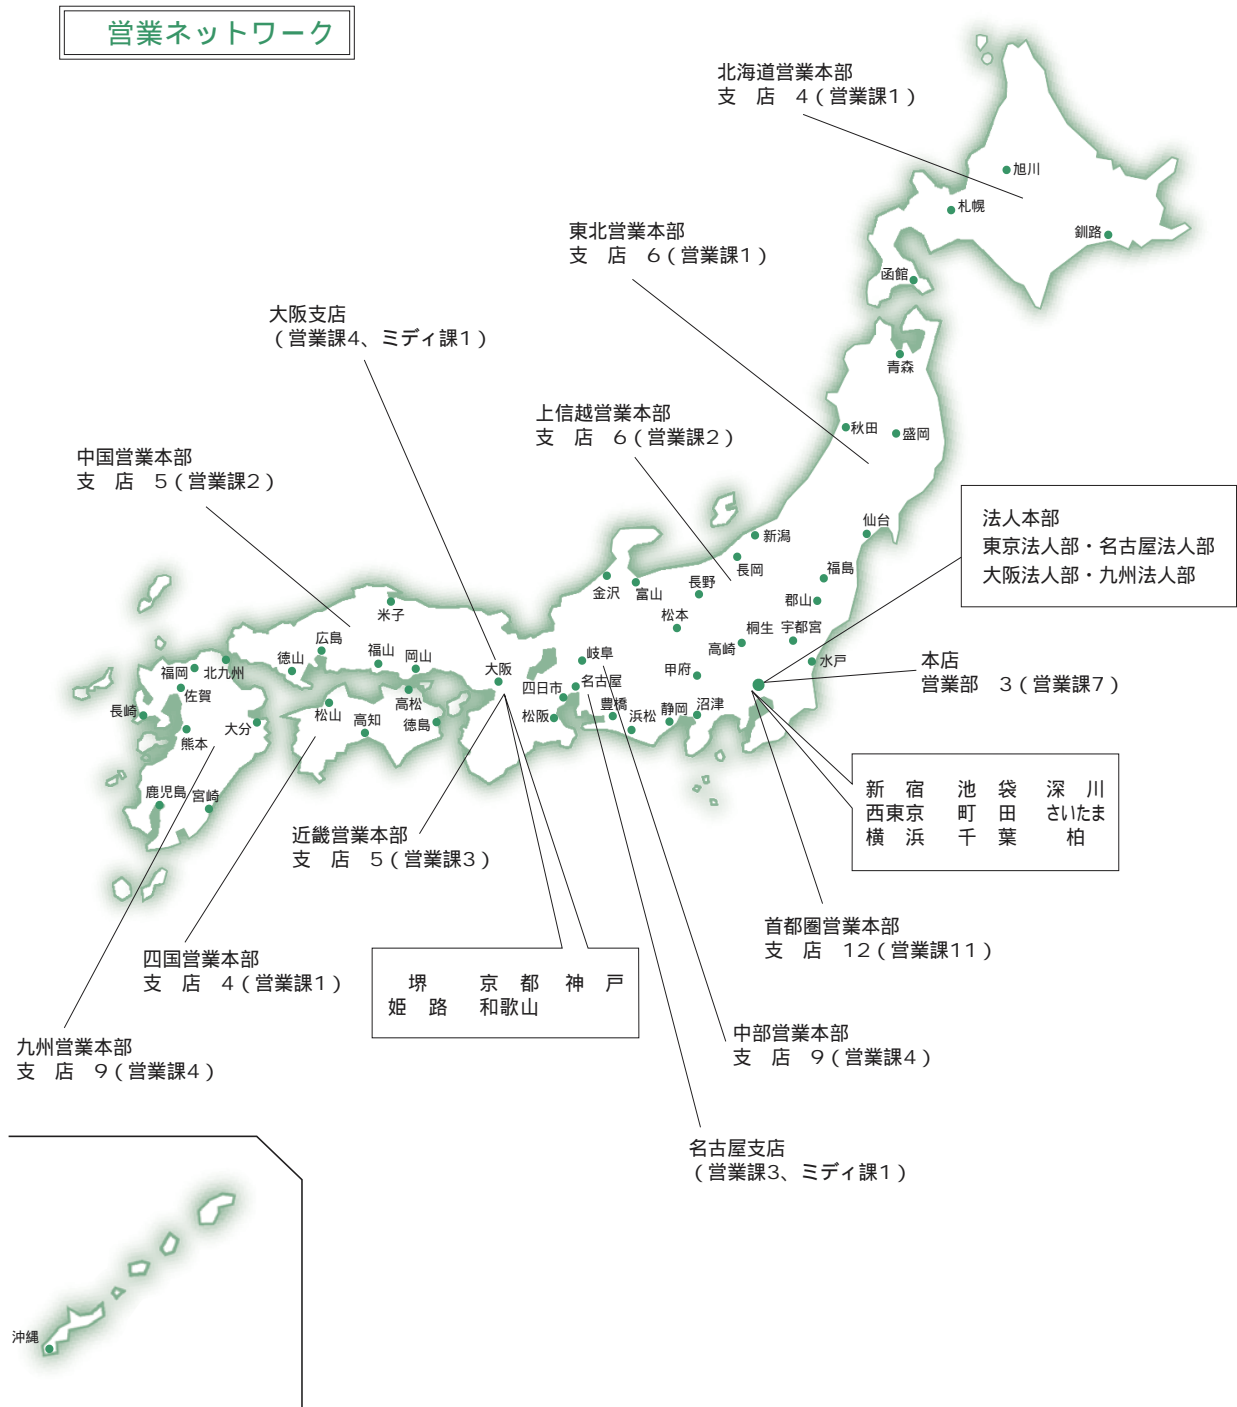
営業ネットワーク

北海道営業本部
支　店　4（営業課1）

旭川
札幌
釧路
函館

東北営業本部
支　店　6（営業課1）

青森
秋田
盛岡

大阪支店
（営業課4、ミディ課1）

上信越営業本部
支　店　6（営業課2）

中国営業本部
支　店　5（営業課2）

法人本部
東京法人部・名古屋法人部
大阪法人部・九州法人部

仙台
新潟
長岡
福島
郡山
金沢
富山
長野
松本
桐生
宇都宮
米子
広島
福山
岡山
徳山
高崎
岐阜
水戸
甲府
福岡
北九州
大阪
佐賀
四日市
名古屋
長崎
高松
松山
高知
徳島
豊橋
浜松
静岡
沼津
松阪
大分
熊本
鹿児島
宮崎

本店
営業部　3（営業課7）

| 新　宿 | 池　袋 | 深　川 |
|---|---|---|
| 西東京 | 町　田 | さいたま |
| 横　浜 | 千　葉 | 柏 |

近畿営業本部
支　店　5（営業課3）

首都圏営業本部
支　店　12（営業課11）

四国営業本部
支　店　4（営業課1）

| 堺 | 京　都 | 神　戸 |
|---|---|---|
| 姫　路 | 和歌山 | |

九州営業本部
支　店　9（営業課4）

中部営業本部
支　店　9（営業課4）

名古屋支店
（営業課3、ミディ課1）

沖縄